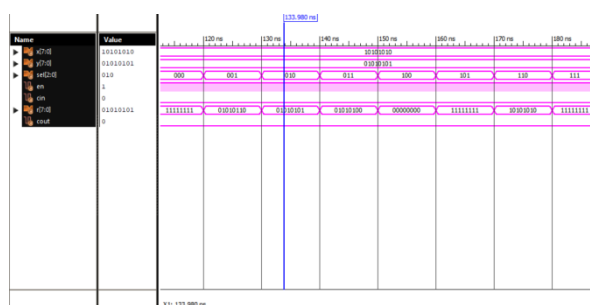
133.980 ns

| Name | Value |
|---|---|
| x[7:0] | 10101010 |
| y[7:0] | 01010101 |
| sel[2:0] | 010 |
| en | 1 |
| cin | 0 |
| r[7:0] | 01010101 |
| cout | 0 |

120 ns 130 ns 140 ns 150 ns 160 ns 170 ns 180 ns

10101010

01010101

000 001 010 011 100 101 110 111

11111111 01010110 01010101 01010100 00000000 11111111 10101010 11111111

X1: 133.980 ns